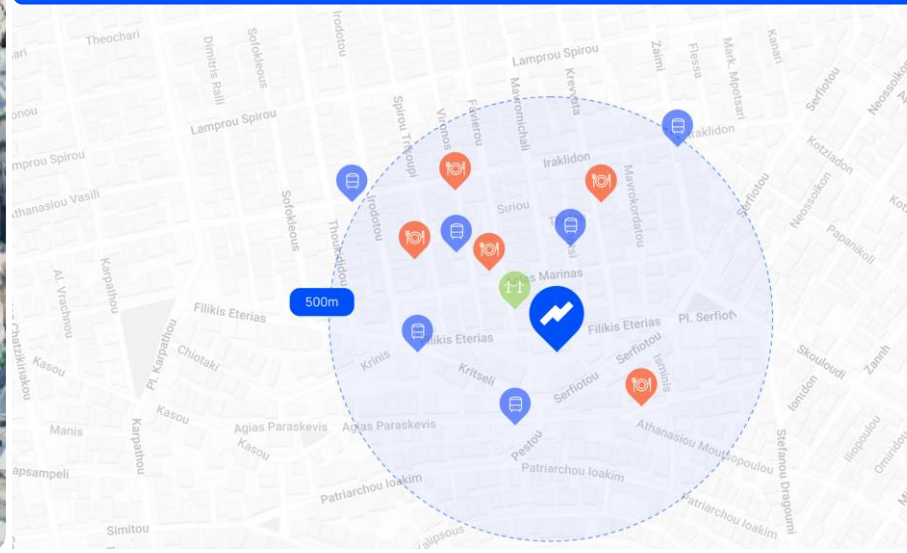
Theochari
Dimitris Ralli
Sofokleous
Irodotou
Lamprou Spirou
Zaimi
Fiessa
Mark. Mpotsari
Kanari
Lamprou Spirou
Spirou Trikoupi
Vironos
Favierou
Mavromichali
Kreontos
Iraklidon
Iraklidon
Serfiotou
Neossoikon
Amprou Spirou
Athanasiou Vasili
Irodotou
Siriou
Mavrokordatou
Kotziadon
Sofokleous
Thoukididou
Neossoikon
Serfiotou
Papanikoli
Al. Vrachnou
Karpathou
Agias Marinas
500m
Filikis Eterias
Filikis Eterias
Pl. Serfiotou
Chatzikiriakou
Pl. Karpathou
Filikis Eterias
Chiotaki
Krinis
Serfiotou
Skouloudi
Zannh
Kasou
Kritseli
Iamnis
Serfiotou
Iomdou
Kasou
Manis
Karpathou
Agias Paraskevis
Agias Paraskevis
Athanasiou Moutsopoulou
Iliopoulou
Kasou
Pestou
Stefanou Dragoumi
Omirou
apsampeli
Patriarchou Ioakim
Patriarchou Ioakim
Patriarchou Ioakim
Simitou
Kalipsous